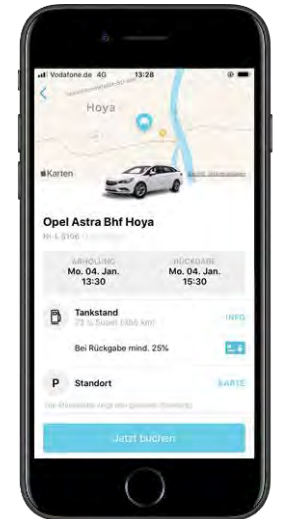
Vodafone.de 4G 13:28

Hoya

Karten

Opel Astra Bhf Hoya

NI-L 5196 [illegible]

ABHOLUNG
Mo. 04. Jan.
13:30

RÜCKGABE
Mo. 04. Jan.
15:30

Tankstand
73 % Super (486 km)

INFO

Bei Rückgabe mind. 25%

P Standort

KARTE

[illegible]

Jetzt buchen